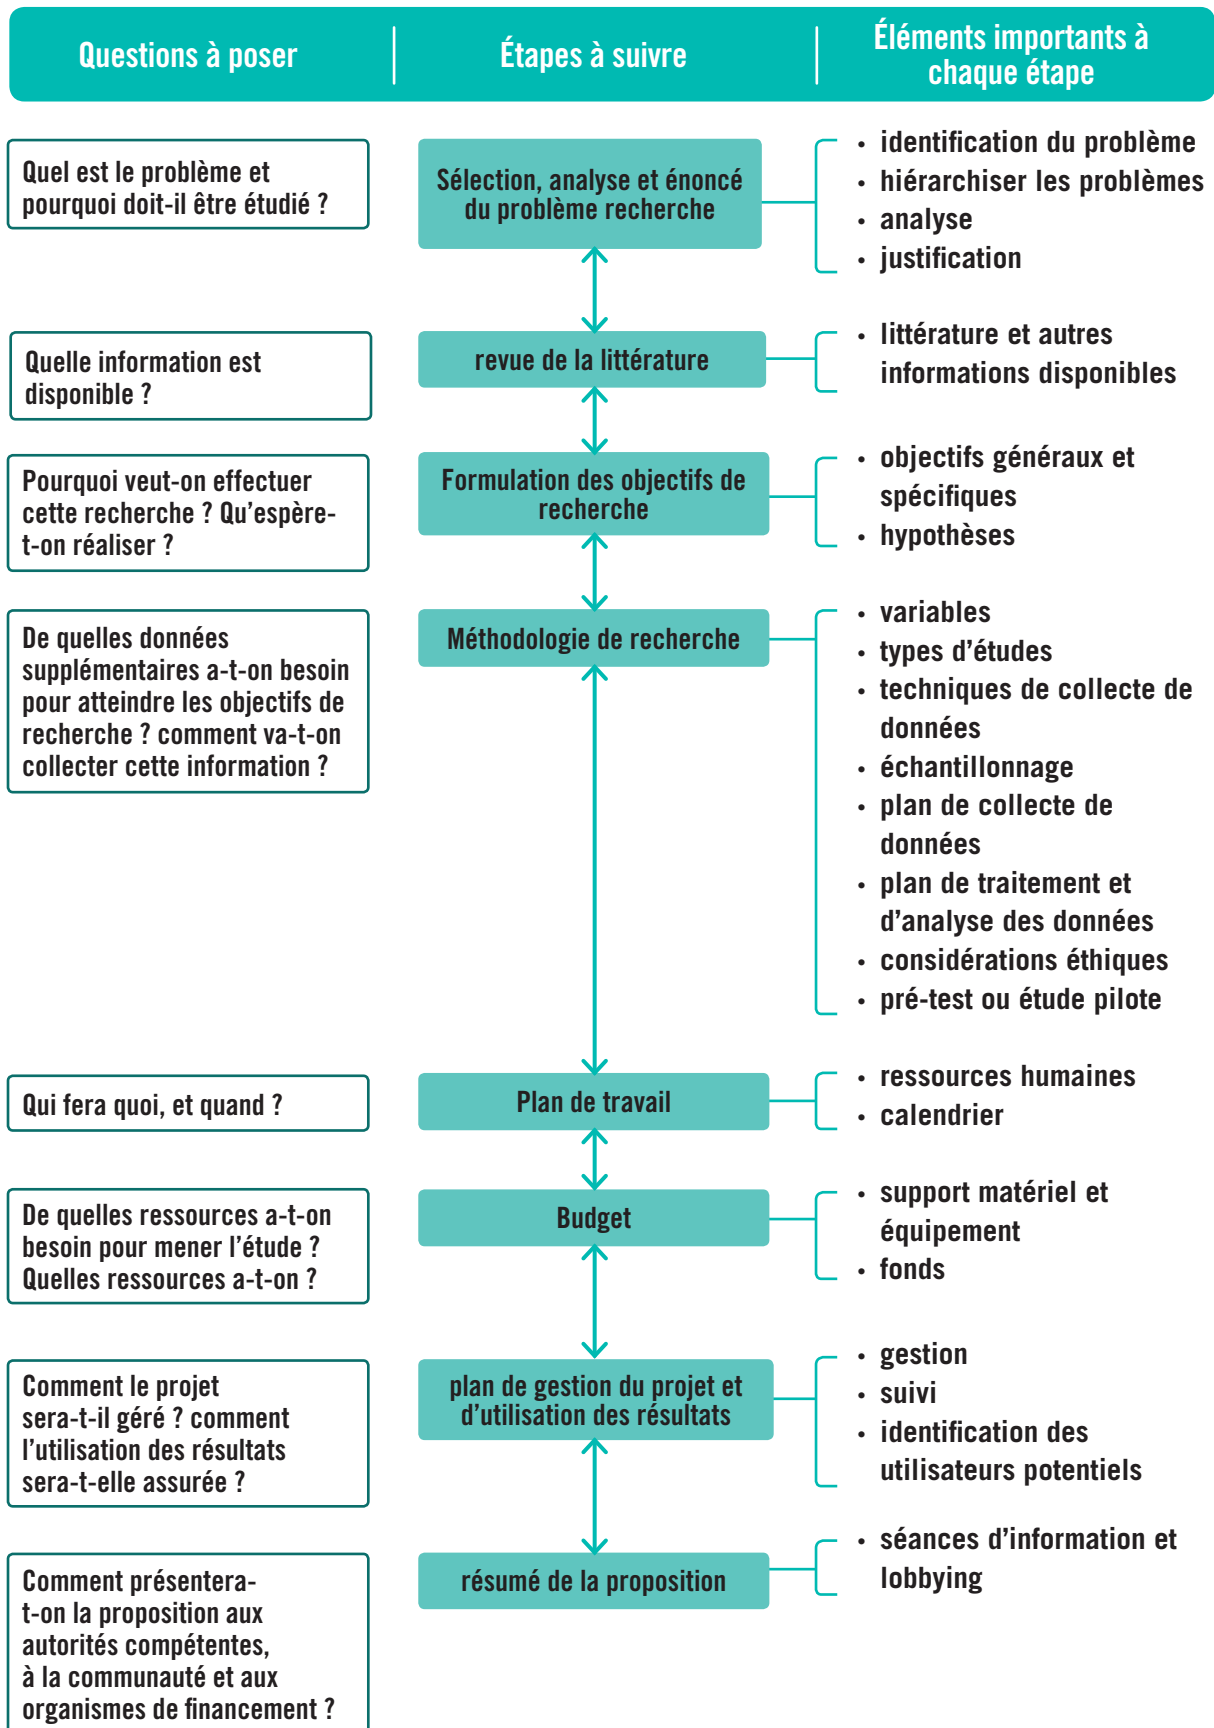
| Questions à poser | Étapes à suivre | Éléments importants à chaque étape |
|---|---|---|
| Quel est le problème et pourquoi doit-il être étudié ? | Sélection, analyse et énoncé du problème recherche | • identification du problème • hiérarchiser les problèmes • analyse • justification |
| Quelle information est disponible ? | revue de la littérature | • littérature et autres informations disponibles |
| Pourquoi veut-on effectuer cette recherche ? Qu'espère-t-on réaliser ? | Formulation des objectifs de recherche | • objectifs généraux et spécifiques • hypothèses |
| De quelles données supplémentaires a-t-on besoin pour atteindre les objectifs de recherche ? comment va-t-on collecter cette information ? | Méthodologie de recherche | • variables • types d'études • techniques de collecte de données • échantillonnage • plan de collecte de données • plan de traitement et d'analyse des données • considérations éthiques • pré-test ou étude pilote |
| Qui fera quoi, et quand ? | Plan de travail | • ressources humaines • calendrier |
| De quelles ressources a-t-on besoin pour mener l'étude ? Quelles ressources a-t-on ? | Budget | • support matériel et équipement • fonds |
| Comment le projet sera-t-il géré ? comment l'utilisation des résultats sera-t-elle assurée ? | plan de gestion du projet et d'utilisation des résultats | • gestion • suivi • identification des utilisateurs potentiels |
| Comment présentera-t-on la proposition aux autorités compétentes, à la communauté et aux organismes de financement ? | résumé de la proposition | • séances d'information et lobbying |